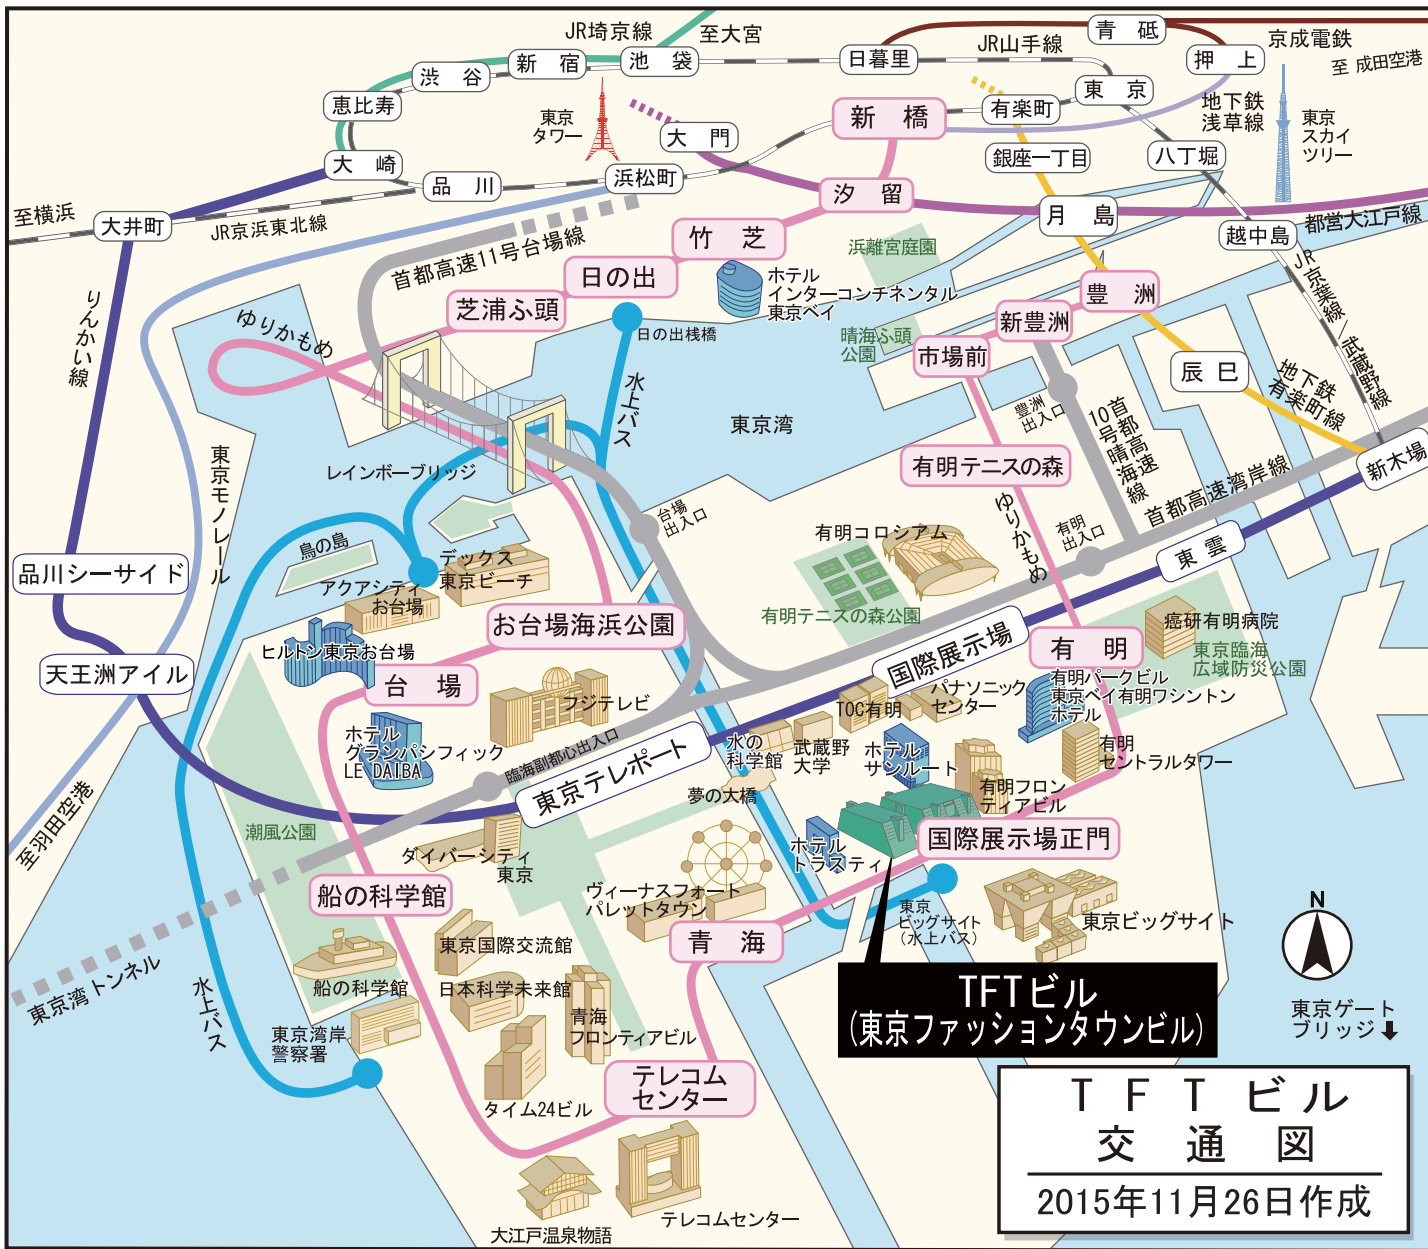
JR埼京線
至大宮
青　砥
JR山手線
京成電鉄
押　上
至 成田空港
渋　谷
新　宿
池　袋
日暮里
東　京
地下鉄
浅草線
恵比寿
東京
タワー
大　門
新　橋
有楽町
東京
スカイ
ツリー
大　崎
品　川
浜松町
銀座一丁目
八丁堀
汐　留
至横浜
大井町
JR浜東北線
月　島
越中島
都営大江戸線
竹　芝
浜離宮庭園
首都高速11号台場線
日の出
ホテル
インターコンチネンタル
東京ベイ
JR京葉線／武蔵野線
芝浦ふ頭
豊　洲
りんかい線
ゆりかもめ
日の出桟橋
新豊洲
晴海ふ頭
公園
市場前
辰　巳
水上バス
地下鉄
有楽町線
東京湾
豊洲
出入口
10号晴海線
首都高速
東京モノレール
レインボーブリッジ
有明テニスの森
新木場
首都高速湾岸線
台場
出入口
ゆりかもめ
有明
出入口
鳥の島
有明コロシアム
東　雲
デックス
東京ビーチ
品川シーサイド
アクアシティ
お台場
有明テニスの森公園
お台場海浜公園
癌研有明病院
国際展示場
東京臨海
広域防災公園
ヒルトン東京お台場
有　明
天王洲アイル
台　場
フジテレビ
有明パークビル
東京ベイ有明ワシントン
ホテル
パナソニック
センター
TOC有明
ホテル
グランパシフィック
LE DAIBA
臨海副都心出入口
水の
科学館
武蔵野
大学
ホテル
サンルート
有明
セントラルタワー
東京テレポート
夢の大橋
有明フロン
ティアビル
至羽田空港
潮風公園
ダイバーシティ
東京
ホテル
トラスティ
国際展示場正門
船の科学館
ヴィーナスフォート
パレットタウン
東京
ビッグサイト
（水上バス）
東京ビッグサイト
N
東京国際交流館
青　海
船の科学館
日本科学未来館
東京湾トンネル
水上バス
TFTビル
(東京ファッションタウンビル)
東京ゲート
ブリッジ
東京湾岸
警察署
青海
フロンティアビル
テレコム
センター
タイム24ビル
T F T ビル
交　通　図
2015年11月26日作成
大江戸温泉物語
テレコムセンター